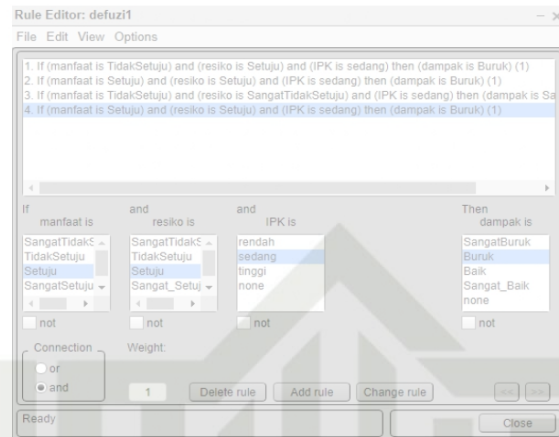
Rule Editor: defuzi1

File Edit View Options

1. If (manfaat is TidakSetuju) and (resiko is Setuju) and (IPK is sedang) then (dampak is Buruk) (1)
2. If (manfaat is Setuju) and (resiko is Setuju) and (IPK is sedang) then (dampak is Buruk) (1)
3. If (manfaat is TidakSetuju) and (resiko is SangatTidakSetuju) and (IPK is sedang) then (dampak is Sa
4. If (manfaat is Setuju) and (resiko is Setuju) and (IPK is sedang) then (dampak is Buruk) (1)

If manfaat is
SangatTidakS
TidakSetuju
Setuju
SangatSetuju
not

and resiko is
SangatTidakS
TidakSetuju
Setuju
Sangat_Setuj
not

and IPK is
rendah
sedang
tinggi
none
not

Then dampak is
SangatBuruk
Buruk
Baik
Sangat_Baik
none
not

Connection
or
and

Weight:
1

Delete rule
Add rule
Change rule
<<
>>

Ready

Close